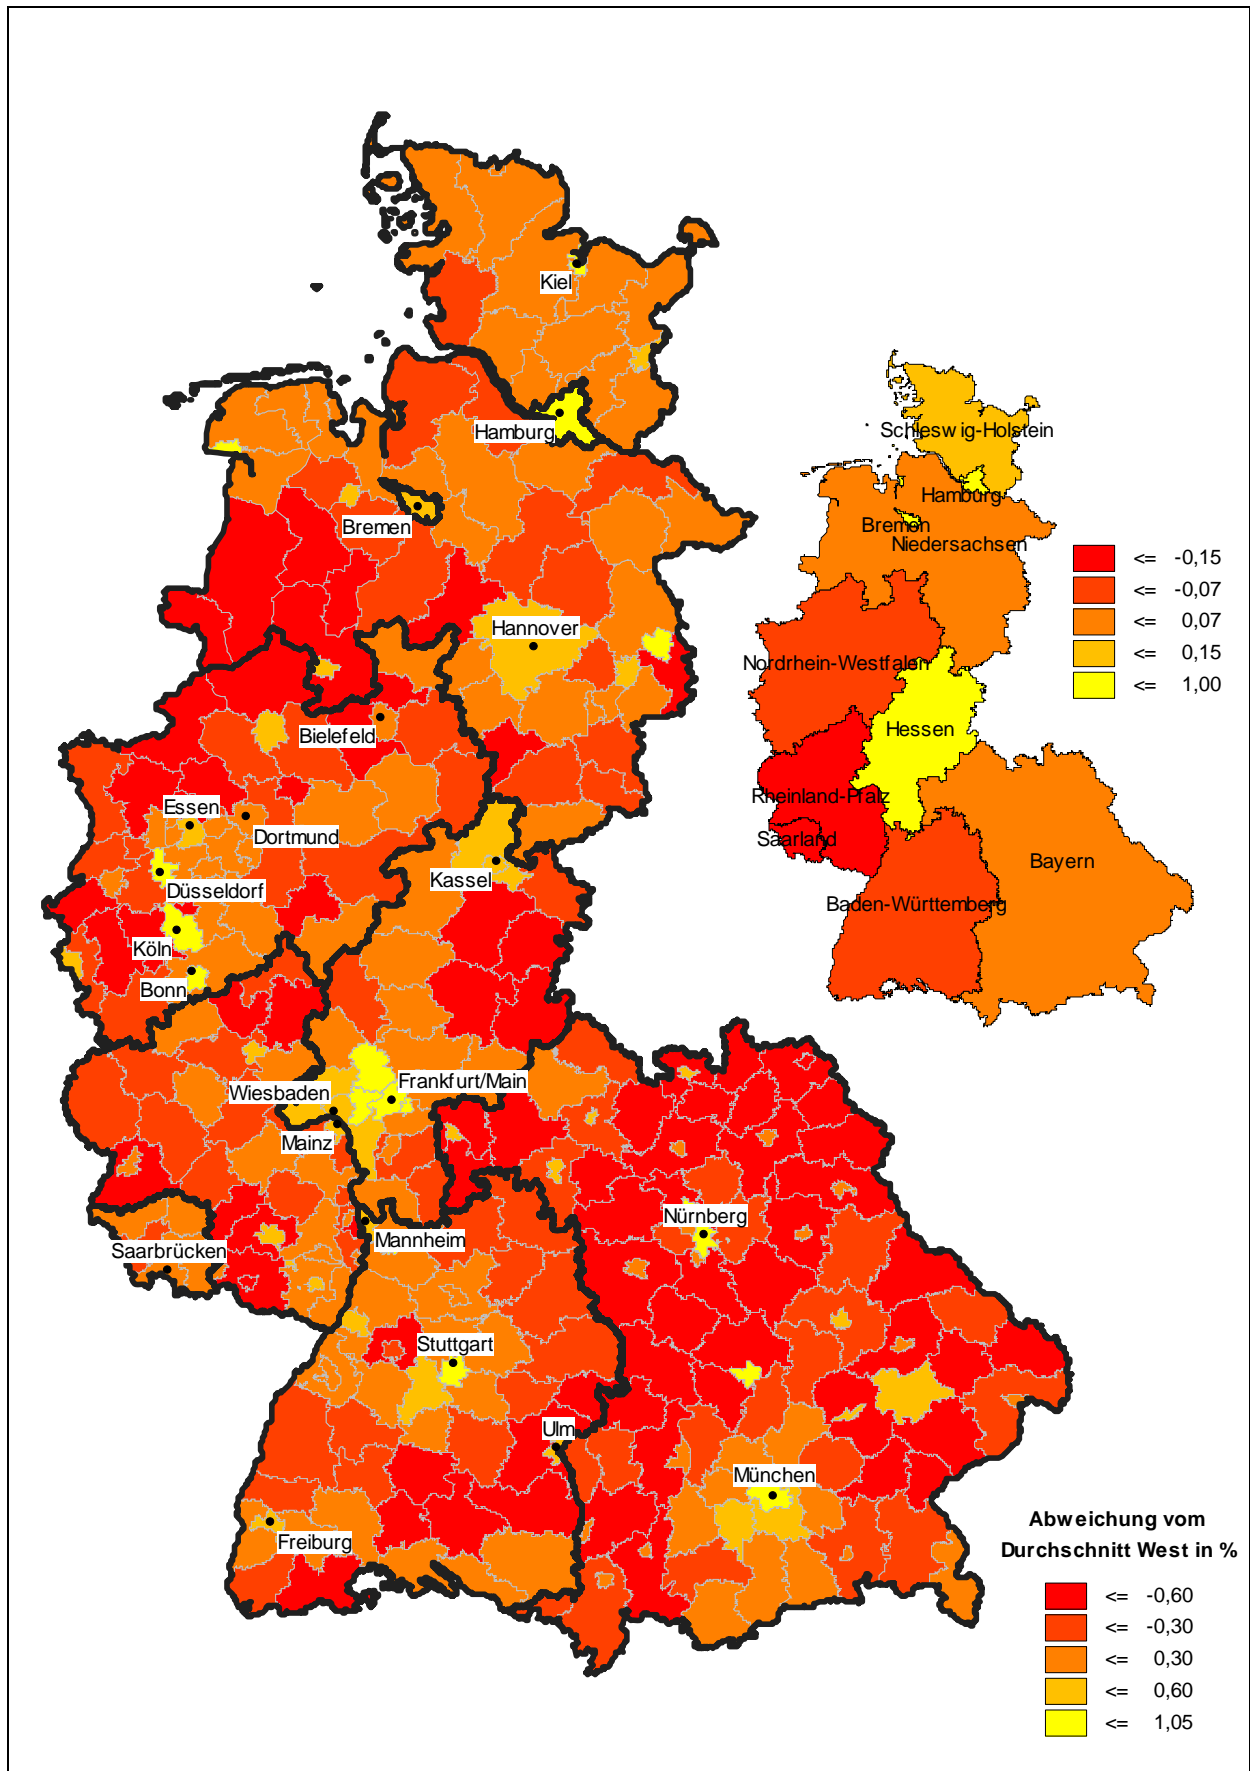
Kiel
Hamburg
Bremen
Hannover
Bielefeld
Essen
Dortmund
Düsseldorf
Köln
Bonn
Kassel
Wiesbaden
Frankfurt/Main
Mainz
Saarbrücken
Mannheim
Nürnberg
Stuttgart
Ulm
München
Freiburg

Schlesw ig-Holstein
Hamburg
Bremen
Niedersachsen
Nordrhein-Westfalen
Hessen
Rheinland-Pfalz
Saarland
Bayern
Baden-Württemberg

<= -0,15
<= -0,07
<= 0,07
<= 0,15
<= 1,00

Abw eichung vom Durchschnitt West in %

<= -0,60
<= -0,30
<= 0,30
<= 0,60
<= 1,05